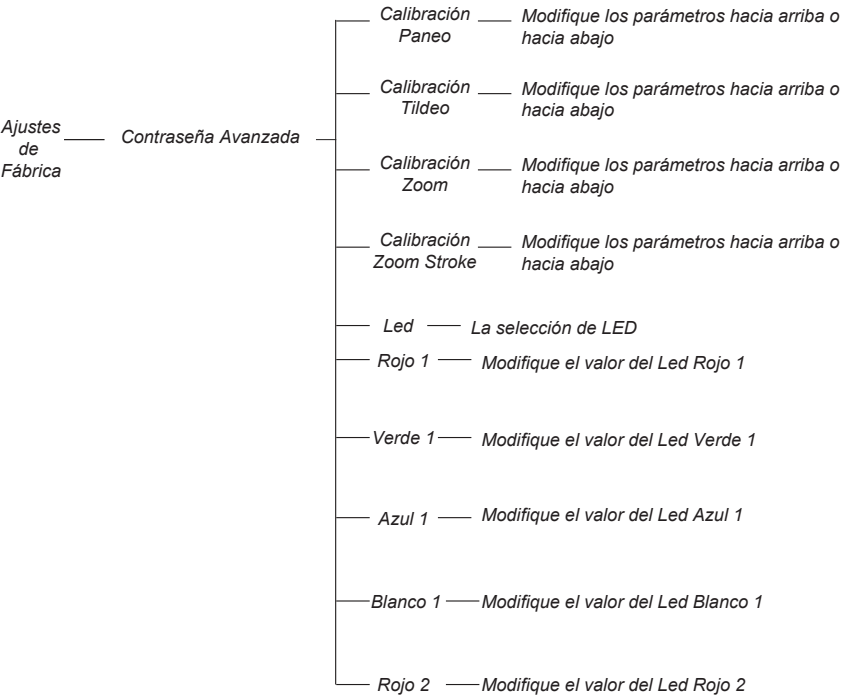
Ajustes de Fábrica

Contraseña Avanzada

Calibración Paneo
Modifique los parámetros hacia arriba o hacia abajo

Calibración Tildeo
Modifique los parámetros hacia arriba o hacia abajo

Calibración Zoom
Modifique los parámetros hacia arriba o hacia abajo

Calibración Zoom Stroke
Modifique los parámetros hacia arriba o hacia abajo

Led
La selección de LED

Rojo 1
Modifique el valor del Led Rojo 1

Verde 1
Modifique el valor del Led Verde 1

Azul 1
Modifique el valor del Led Azul 1

Blanco 1
Modifique el valor del Led Blanco 1

Rojo 2
Modifique el valor del Led Rojo 2